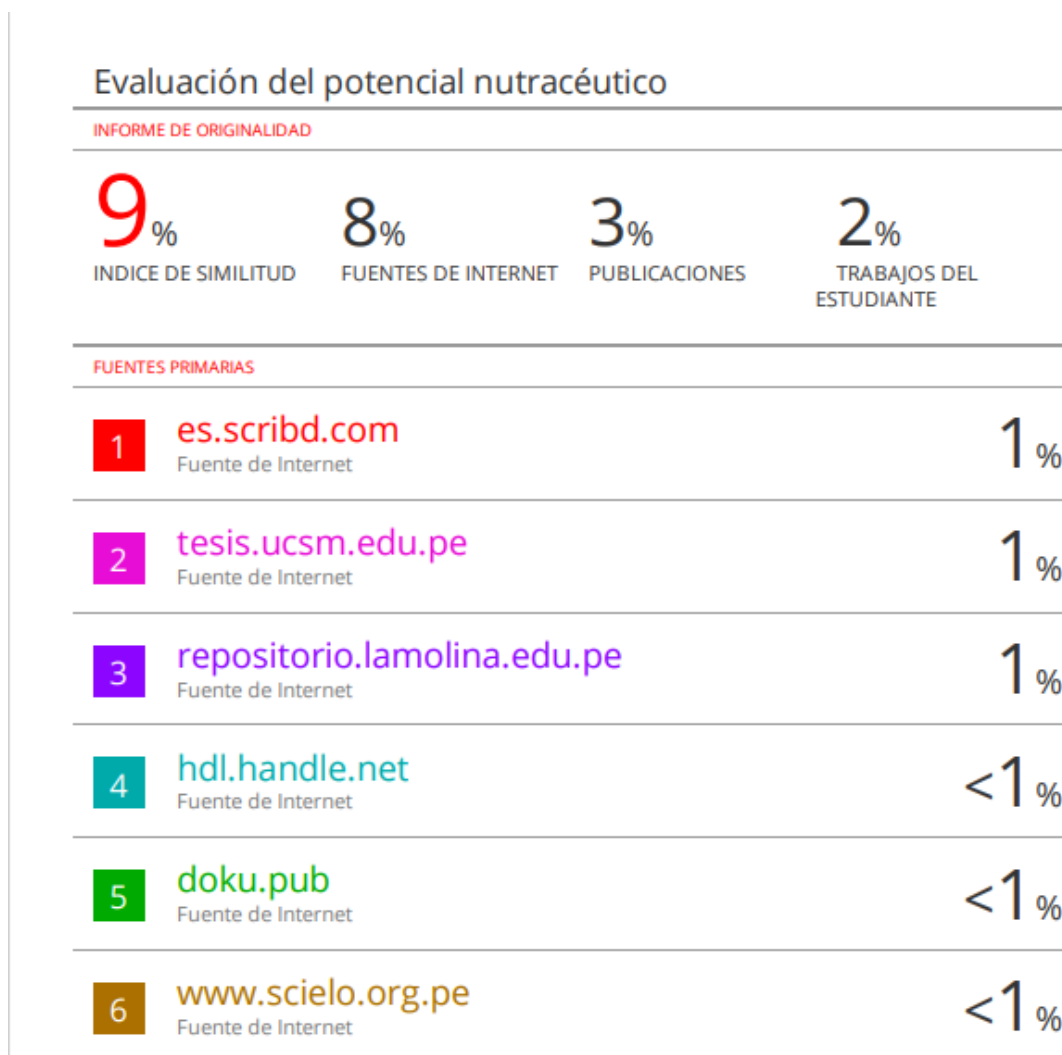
Evaluación del potencial nutracéutico

INFORME DE ORIGINALIDAD

9%
INDICE DE SIMILITUD

8%
FUENTES DE INTERNET

3%
PUBLICACIONES

2%
TRABAJOS DEL ESTUDIANTE

FUENTES PRIMARIAS

| | | |
|---|---|---|
| 1 | es.scribd.com<br>Fuente de Internet | 1% |
| 2 | tesis.ucsm.edu.pe<br>Fuente de Internet | 1% |
| 3 | repositorio.lamolina.edu.pe<br>Fuente de Internet | 1% |
| 4 | hdl.handle.net<br>Fuente de Internet | <1% |
| 5 | doku.pub<br>Fuente de Internet | <1% |
| 6 | www.scielo.org.pe<br>Fuente de Internet | <1% |